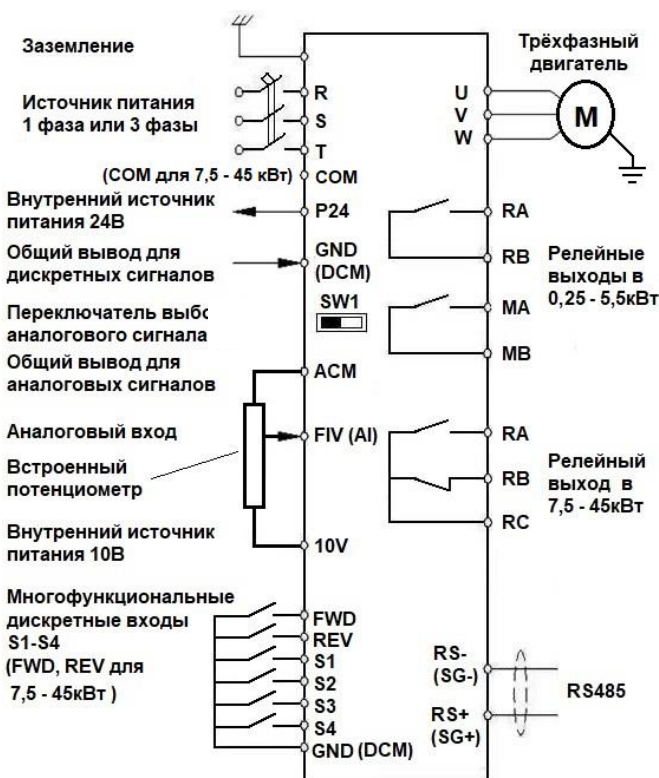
Заземление

Источник питания 1 фаза или 3 фазы

R
S
T

(COM для 7,5 - 45 кВт) COM

Внутренний источник питания 24В

P24

Общий вывод для дискретных сигналов

GND (DCM)

Переключатель выбо аналогового сигнала

SW1

Общий вывод для аналоговых сигналов

ACM

Аналоговый вход

FIV (AI)

Встроенный потенциометр

Внутренний источник питания 10В

10V

Многофункциональные дискретные входы S1-S4 (FWD, REV для 7,5 - 45кВт )

FWD
REV
S1
S2
S3
S4
GND (DCM)

Трёхфазный двигатель

U
V
W

M

RA
RB
MA
MB

Релейные выходы в 0,25 - 5,5кВт

RA
RB
RC

Релейный выход в 7,5 - 45кВт

RS- (SG-)
RS+ (SG+)

RS485